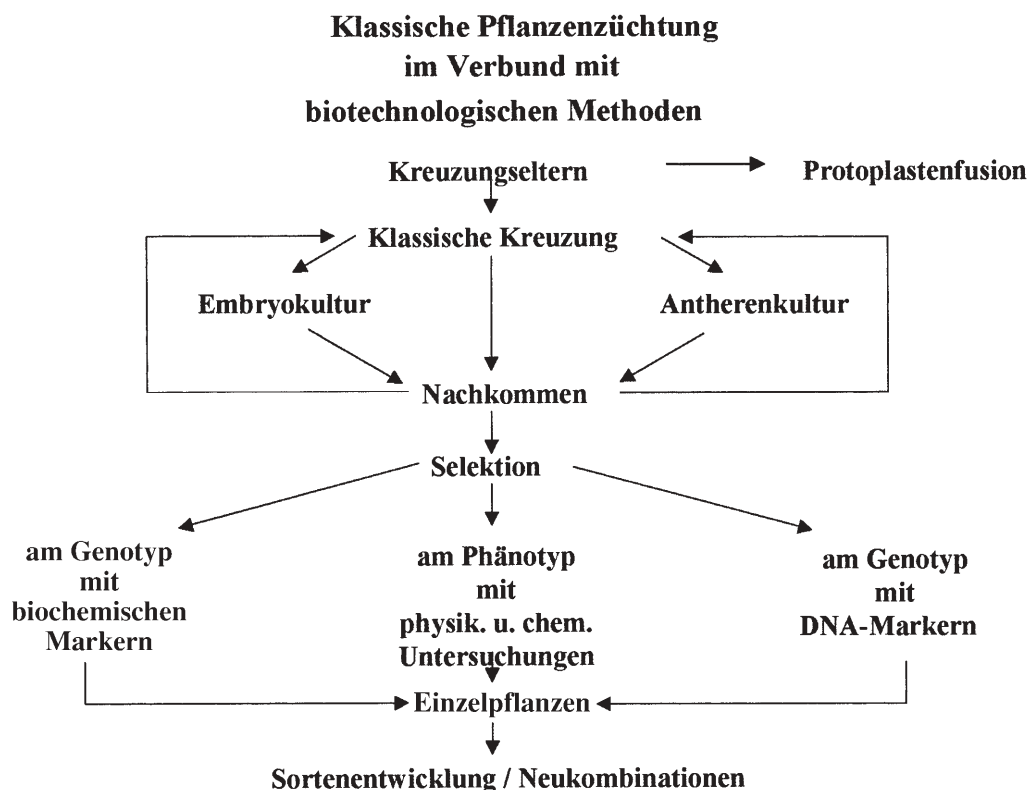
Klassische Pflanzenzüchtung
im Verbund mit
biotechnologischen Methoden

Kreuzungseltern

Protoplastenfusion

Klassische Kreuzung

Embryokultur

Antherenkultur

Nachkommen

Selektion

am Genotyp
mit
biochemischen
Markern

am Phänotyp
mit
physik. u. chem.
Untersuchungen

am Genotyp
mit
DNA-Markern

Einzelpflanzen

Sortenentwicklung / Neukombinationen